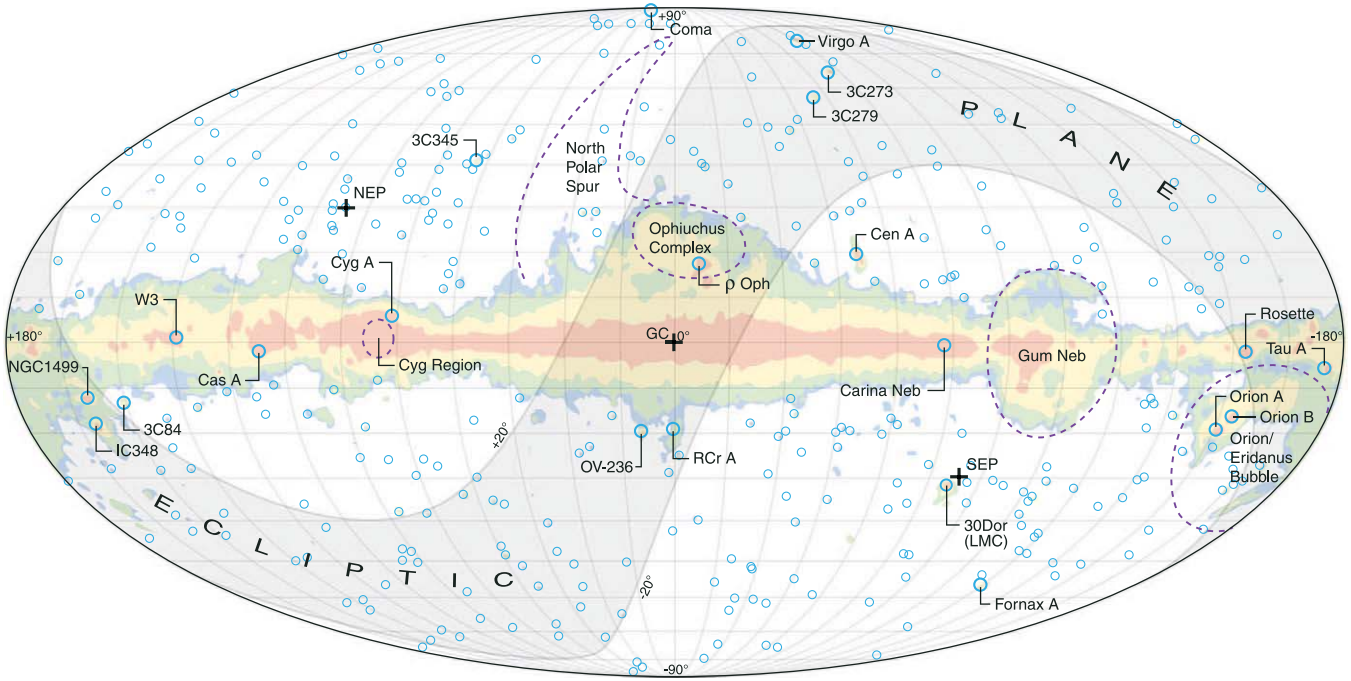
+90°
Coma
Virgo A
3C273
3C279
P L A N E
3C345
North Polar Spur
NEP
Ophiuchus Complex
Cen A
Cyg A
ρ Oph
W3
+180°
GC 0°
Rosette
-180°
Gum Neb
Tau A
Cyg Region
Cas A
Carina Neb
NGC1499
Orion A
Orion B
3C84
Orion/ Eridanus Bubble
+20°
IC348
OV-236
RCr A
SEP
E C L I P T I C
30Dor (LMC)
-20°
Fornax A
-90°